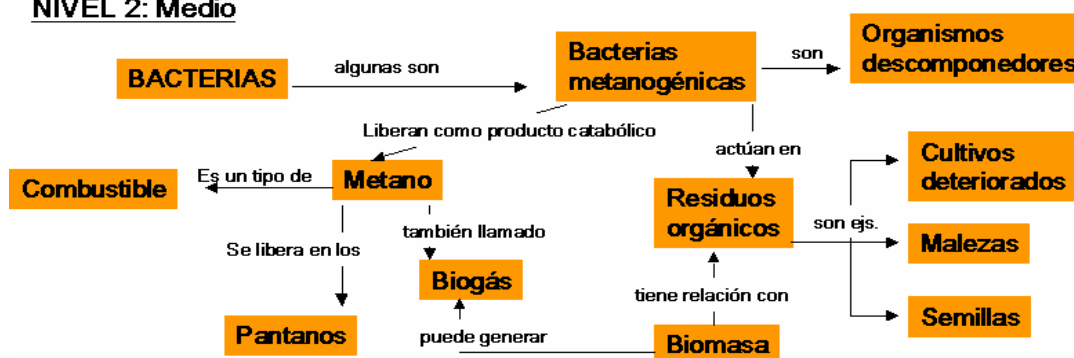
NIVEL 2: Medio

BACTERIAS

algunas son

Bacterias metanogénicas

son

Organismos descomponedores

Liberan como producto catabólico

actúan en

Combustible

Es un tipo de

Metano

Residuos orgánicos

Cultivos deteriorados

también llamado

son ejs.

Se libera en los

Malezas

Biogás

tiene relación con

Semillas

Pantanos

puede generar

Biomasa